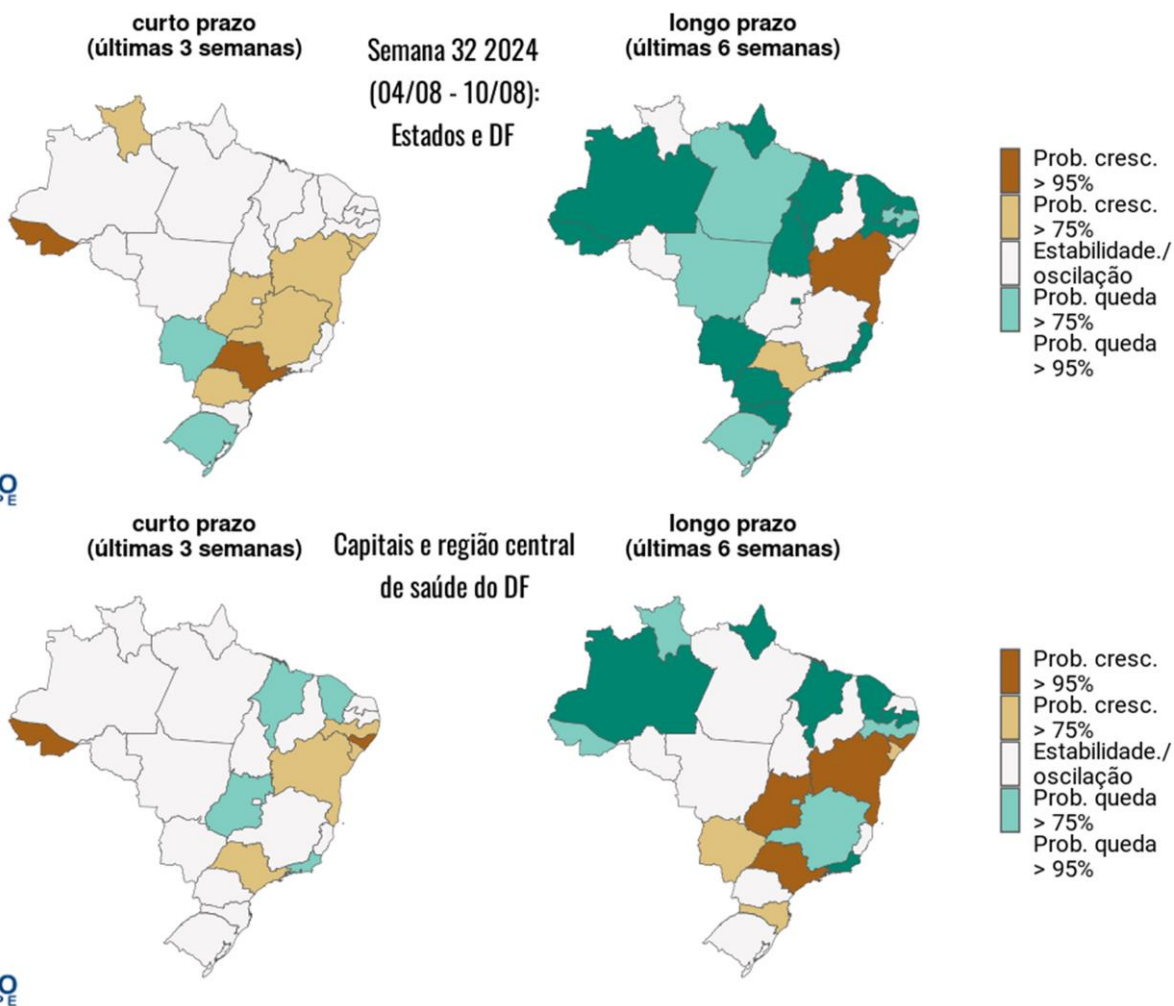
curto prazo
(últimas 3 semanas)

Semana 32 2024
(04/08 - 10/08):
Estados e DF

longo prazo
(últimas 6 semanas)

Prob. cresc. > 95%
Prob. cresc. > 75%
Estabilidade./ oscilação
Prob. queda > 75%
Prob. queda > 95%

curto prazo
(últimas 3 semanas)

Capitais e região central de saúde do DF

longo prazo
(últimas 6 semanas)

Prob. cresc. > 95%
Prob. cresc. > 75%
Estabilidade./ oscilação
Prob. queda > 75%
Prob. queda > 95%